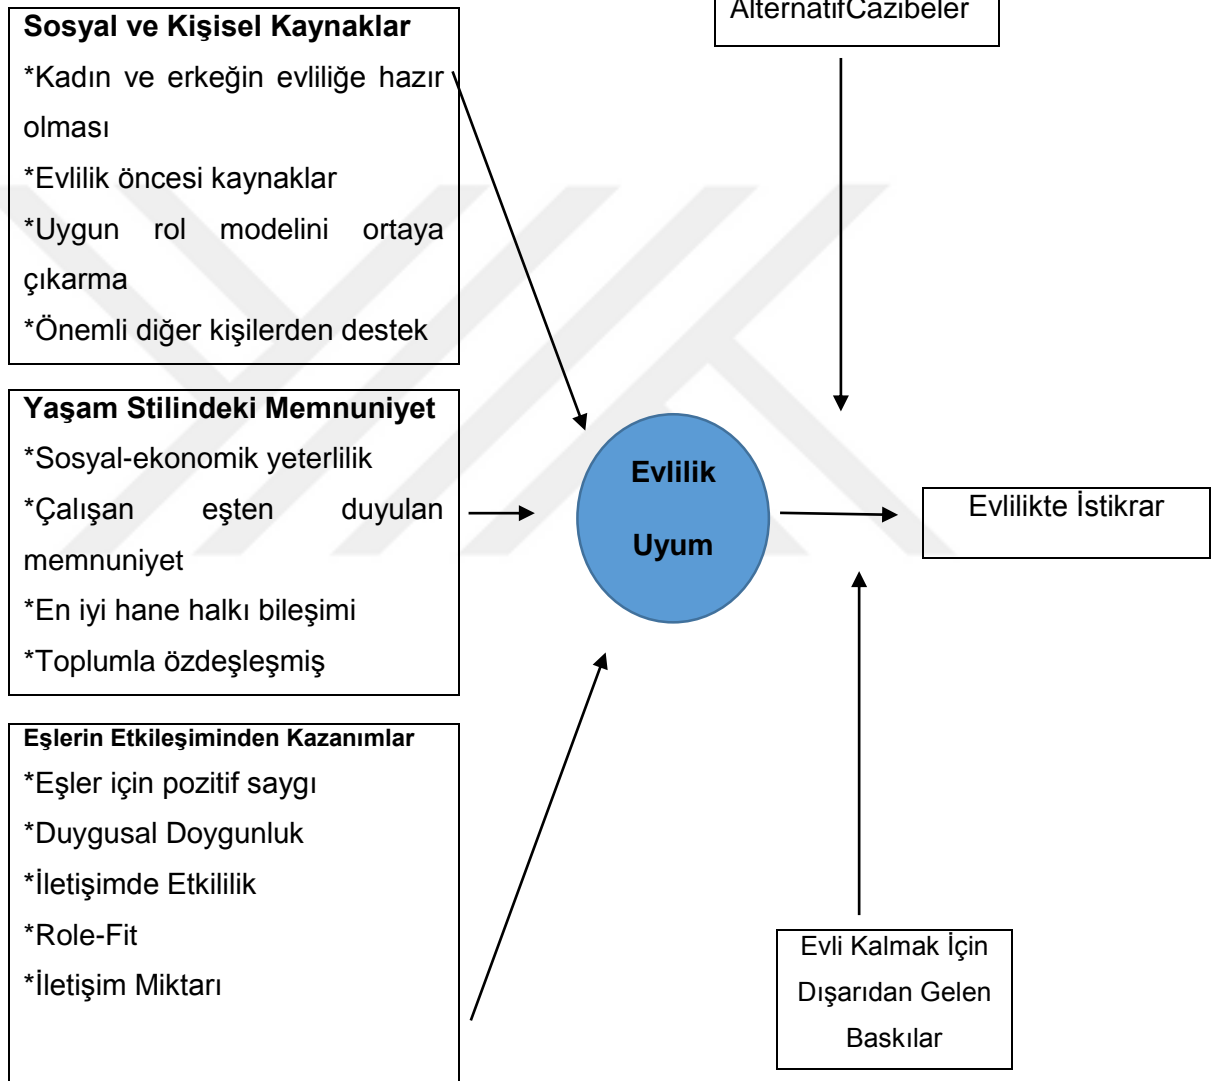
AlternatifCazibeler

Sosyal ve Kişisel Kaynaklar
*Kadın ve erkeğin evliliğe hazır olması
*Evlilik öncesi kaynaklar
*Uygun rol modelini ortaya çıkarma
*Önemli diğer kişilerden destek

Yaşam Stilindeki Memnuniyet
*Sosyal-ekonomik yeterlilik
*Çalışan eşten duyulan memnuniyet
*En iyi hane halkı bileşimi
*Toplumla özdeşleşmiş

Eşlerin Etkileşiminden Kazanımlar
*Eşler için pozitif saygı
*Duygusal Doygunluk
*İletişimde Etkililik
*Role-Fit
*İletişim Miktarı

Evlilik Uyum

Evlilikte İstikrar

Evli Kalmak İçin Dışarıdan Gelen Baskılar